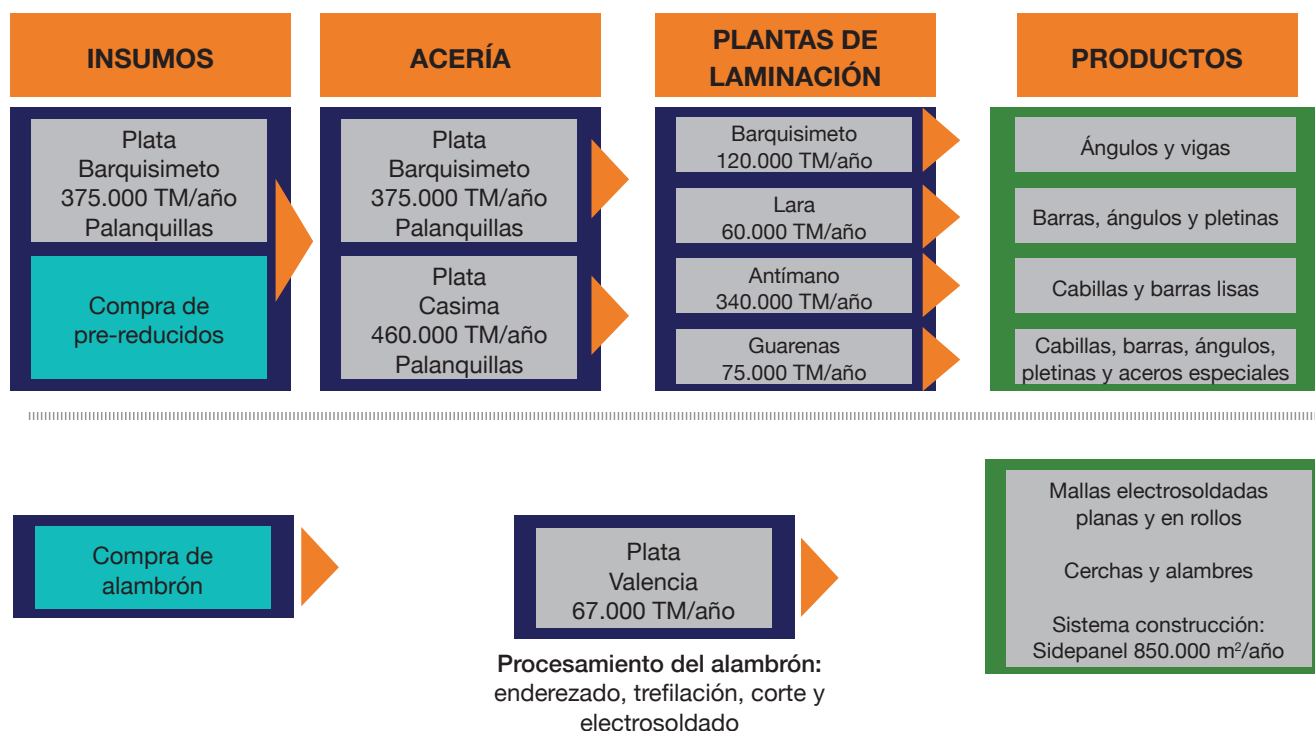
INSUMOS

ACERÍA

PLANTAS DE LAMINACIÓN

PRODUCTOS

Plata
Barquisimeto
375.000 TM/año
Palanquillas

Compra de pre-reducidos

Plata
Barquisimeto
375.000 TM/año
Palanquillas

Plata
Casima
460.000 TM/año
Palanquillas

Barquisimeto
120.000 TM/año

Lara
60.000 TM/año

Antímano
340.000 TM/año

Guarenas
75.000 TM/año

Ángulos y vigas

Barras, ángulos y pletinas

Cabillas y barras lisas

Cabillas, barras, ángulos, pletinas y aceros especiales

Compra de alambrón

Plata
Valencia
67.000 TM/año

Procesamiento del alambrón: enderezado, trefilación, corte y electrosoldado

Mallas electrosoldadas planas y en rollos

Cerchas y alambres

Sistema construcción:
Sidepanel 850.000 m$^2$/año